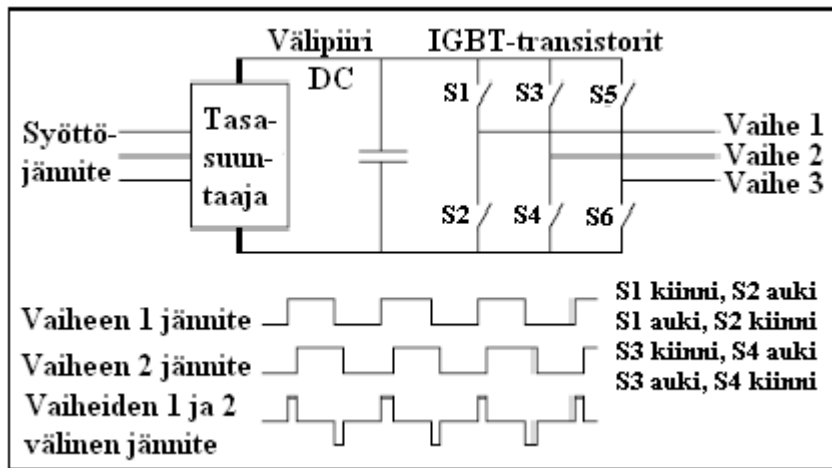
Välipiiri
DC
IGBT-transistorit
S1
S3
S5
Syöttöjännite
Tasasuuntaaja
Vaihe 1
Vaihe 2
Vaihe 3
S2
S4
S6
Vaiheen 1 jännite
S1 kiinni, S2 auki
S1 auki, S2 kiinni
Vaiheen 2 jännite
S3 kiinni, S4 auki
S3 auki, S4 kiinni
Vaiheiden 1 ja 2 välinen jännite